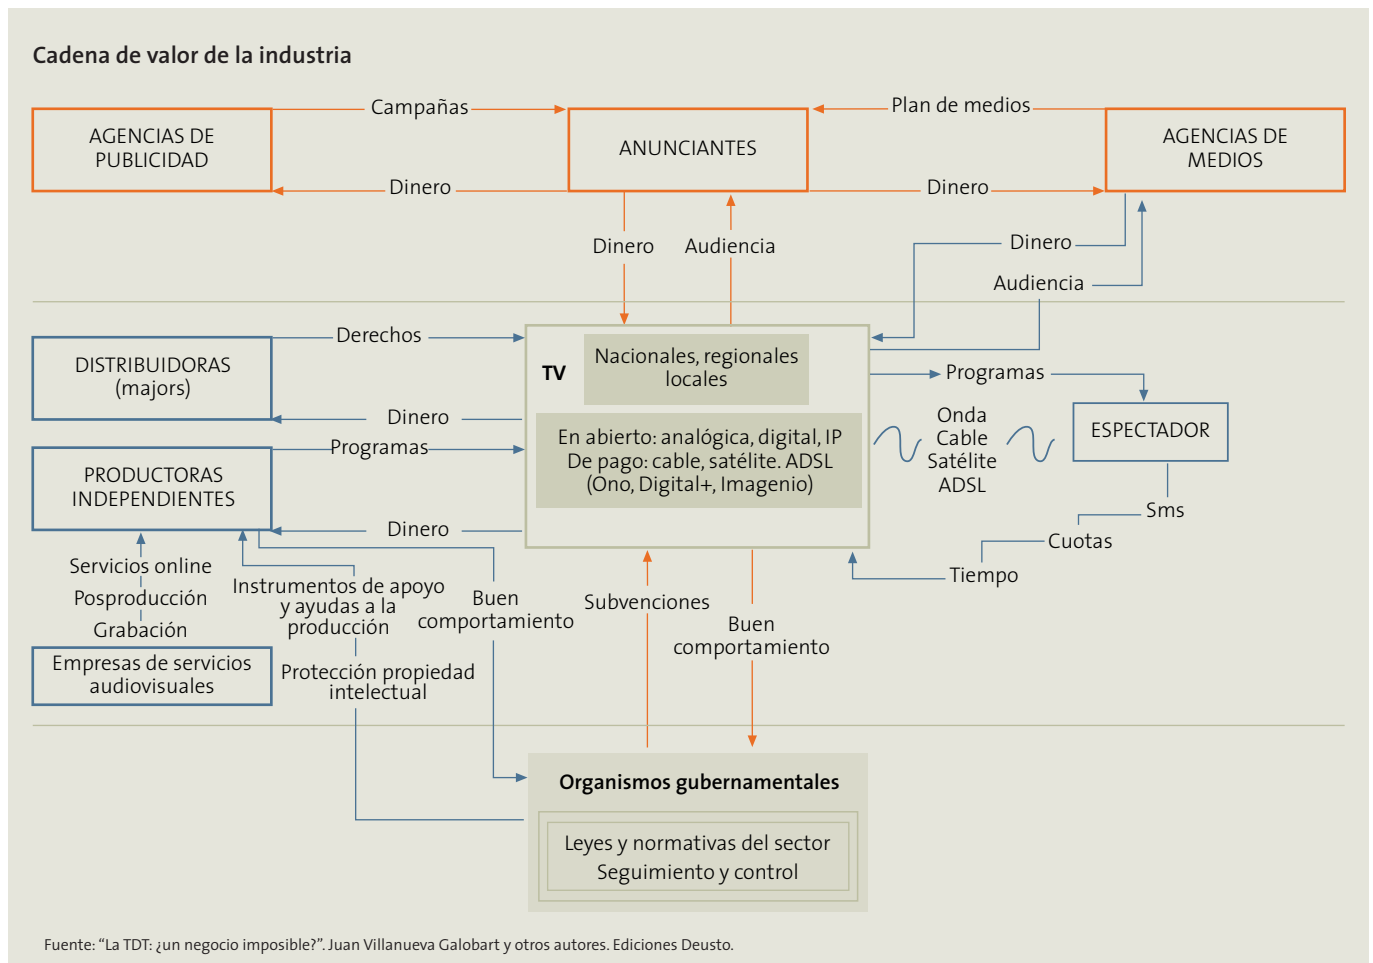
Cadena de valor de la industria

AGENCIAS DE PUBLICIDAD

Campañas

ANUNCIANTES

Plan de medios

AGENCIAS DE MEDIOS

Dinero

Dinero

Dinero

Audiencia

Dinero

Audiencia

Derechos

DISTRIBUIDORAS (majors)

Dinero

TV

Nacionales, regionales locales

En abierto: analógica, digital, IP
De pago: cable, satélite. ADSL
(Ono, Digital+, Imagenio)

Programas

Onda
Cable
Satélite
ADSL

ESPECTADOR

Programas

PRODUCTORAS INDEPENDIENTES

Dinero

Sms

Cuotas

Tiempo

Servicios online
Posproducción
Grabación

Empresas de servicios audiovisuales

Instrumentos de apoyo y ayudas a la producción

Buen comportamiento

Subvenciones

Buen comportamiento

Protección propiedad intelectual

Organismos gubernamentales

Leyes y normativas del sector
Seguimiento y control

Fuente: “La TDT: ¿un negocio imposible?”. Juan Villanueva Galobart y otros autores. Ediciones Deusto.